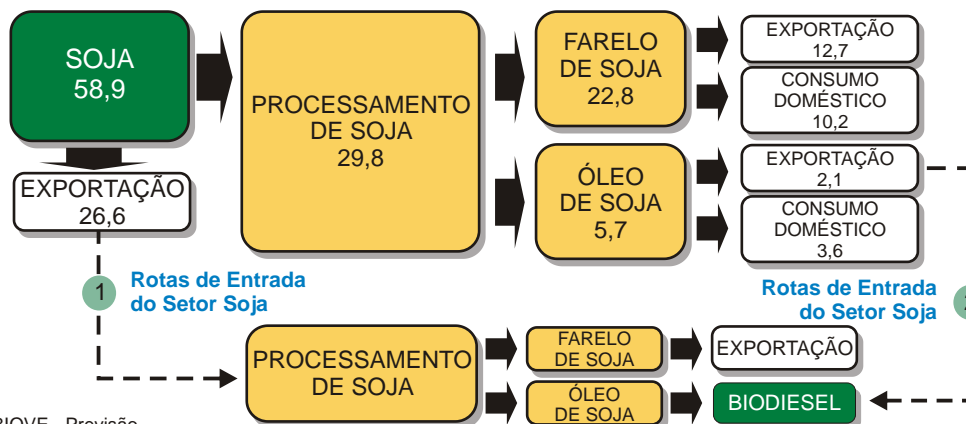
SOJA
58,9

PROCESSAMENTO
DE SOJA
29,8

FARELO
DE SOJA
22,8

EXPORTAÇÃO
12,7

CONSUMO
DOMÉSTICO
10,2

ÓLEO
DE SOJA
5,7

EXPORTAÇÃO
2,1

CONSUMO
DOMÉSTICO
3,6

EXPORTAÇÃO
26,6

1 Rotas de Entrada do Setor Soja

Rotas de Entrada do Setor Soja

PROCESSAMENTO
DE SOJA

FARELO
DE SOJA

EXPORTAÇÃO

ÓLEO
DE SOJA

BIODIESEL

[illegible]BIOVE - Previsão